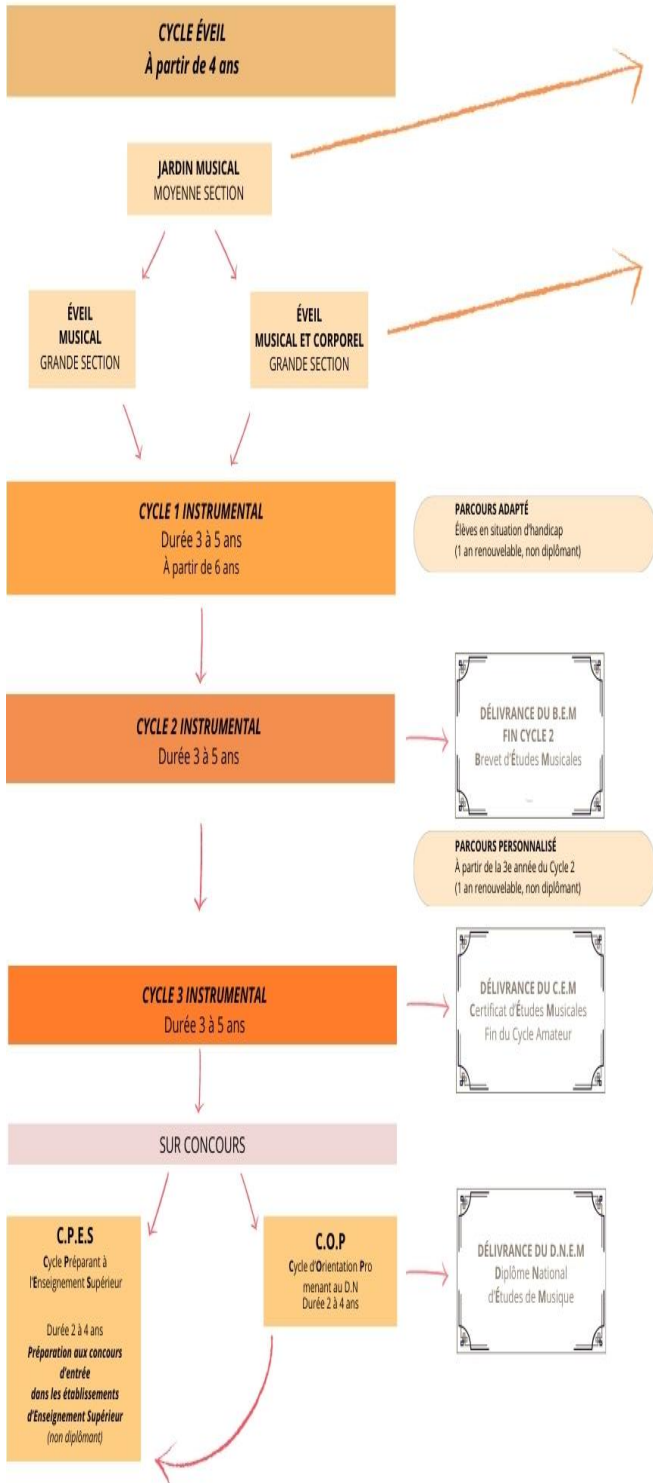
CYCLE ÉVEIL
À partir de 4 ans

JARDIN MUSICAL
MOYENNE SECTION

ÉVEIL
MUSICAL
GRANDE SECTION

ÉVEIL
MUSICAL ET CORPOREL
GRANDE SECTION

CYCLE 1 INSTRUMENTAL
Durée 3 à 5 ans
À partir de 6 ans

PARCOURS ADAPTÉ
Élèves en situation d'handicap
(1 an renouvelable, non diplômant)

CYCLE 2 INSTRUMENTAL
Durée 3 à 5 ans

DÉLIVRANCE DU B.E.M
FIN CYCLE 2
Brevet d'Études Musicales

PARCOURS PERSONNALISÉ
À partir de la 3e année du Cycle 2
(1 an renouvelable, non diplômant)

CYCLE 3 INSTRUMENTAL
Durée 3 à 5 ans

DÉLIVRANCE DU C.E.M
Certificat d'Études Musicales
Fin du Cycle Amateur

SUR CONCOURS

C.P.E.S
Cycle Préparant à l'Enseignement Supérieur

Durée 2 à 4 ans
Préparation aux concours d'entrée dans les établissements d'Enseignement Supérieur
(non diplômant)

C.O.P
Cycle d'Orientation Pro menant au D.N
Durée 2 à 4 ans

DÉLIVRANCE DU D.N.E.M
Diplôme National d'Études de Musique